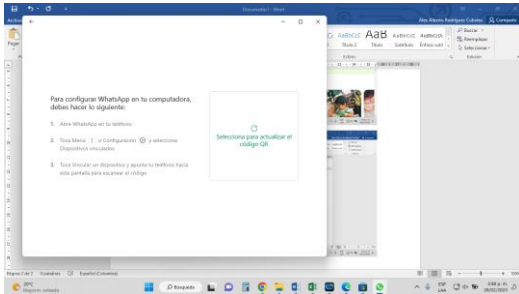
Documento1 - Word

Archivo

Pegar

Alex Mauricio Rodriguez Cubides

Compartir

AaBbCcC AaBbCcC AaB AaBbCcC AaBbCcDt

Título 2 Título Subtítulo Énfasis sutil

Buscar

Reemplazar

Seleccionar

Estilos

Edición

Para configurar WhatsApp en tu computadora, debes hacer lo siguiente:

1. Abre WhatsApp en tu teléfono.

2. Toca Menú ⋮ o Configuración ⚙ y selecciona Dispositivos vinculados.

3. Toca Vincular un dispositivo y apunta tu teléfono hacia esta pantalla para escanear el código.

Selecciona para actualizar el código QR

Página 2 de 2 0 palabras Español (Colombia)

18°C Mayorm. soleado

Búsqueda

ESP LAA

3:08 p. m. 28/02/2023